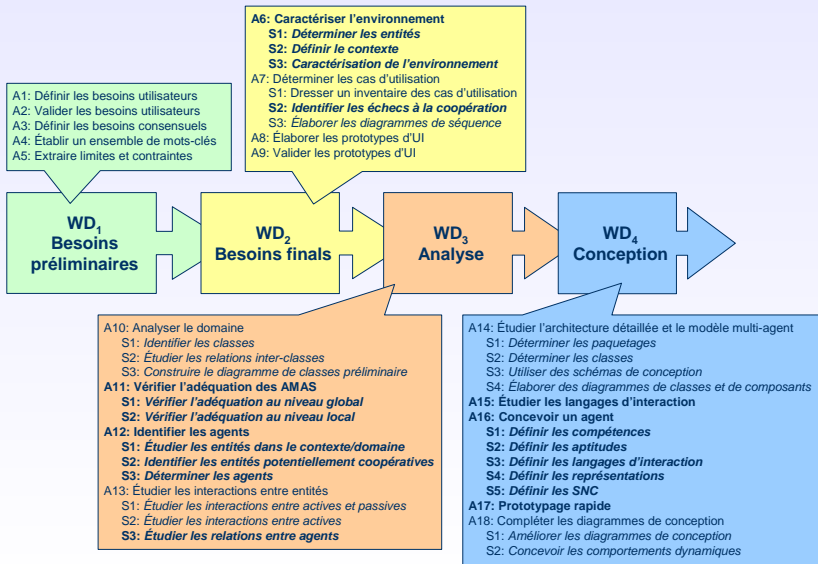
A6: Caractériser l'environnement
S1: Déterminer les entités
S2: Définir le contexte
S3: Caractérisation de l'environnement
A7: Déterminer les cas d'utilisation
S1: Dresser un inventaire des cas d'utilisation
S2: Identifier les échecs à la coopération
S3: Élaborer les diagrammes de séquence
A8: Élaborer les prototypes d'UI
A9: Valider les prototypes d'UI

A1: Définir les besoins utilisateurs
A2: Valider les besoins utilisateurs
A3: Définir les besoins consensuels
A4: Établir un ensemble de mots-clés
A5: Extraire limites et contraintes

$WD_1$ Besoins préliminaires

$WD_2$ Besoins finals

$WD_3$ Analyse

$WD_4$ Conception

A10: Analyser le domaine
S1: Identifier les classes
S2: Étudier les relations inter-classes
S3: Construire le diagramme de classes préliminaire
A11: Vérifier l'adéquation des AMAS
S1: Vérifier l'adéquation au niveau global
S2: Vérifier l'adéquation au niveau local
A12: Identifier les agents
S1: Étudier les entités dans le contexte/domaine
S2: Identifier les entités potentiellement coopératives
S3: Déterminer les agents
A13: Étudier les interactions entre entités
S1: Étudier les interactions entre actives et passives
S2: Étudier les interactions entre actives
S3: Étudier les relations entre agents

A14: Étudier l'architecture détaillée et le modèle multi-agent
S1: Déterminer les paquetages
S2: Déterminer les classes
S3: Utiliser des schémas de conception
S4: Élaborer des diagrammes de classes et de composants
A15: Étudier les langages d'interaction
A16: Concevoir un agent
S1: Définir les compétences
S2: Définir les aptitudes
S3: Définir les langages d'interaction
S4: Définir les représentations
S5: Définir les SNC
A17: Prototypage rapide
A18: Compléter les diagrammes de conception
S1: Améliorer les diagrammes de conception
S2: Concevoir les comportements dynamiques